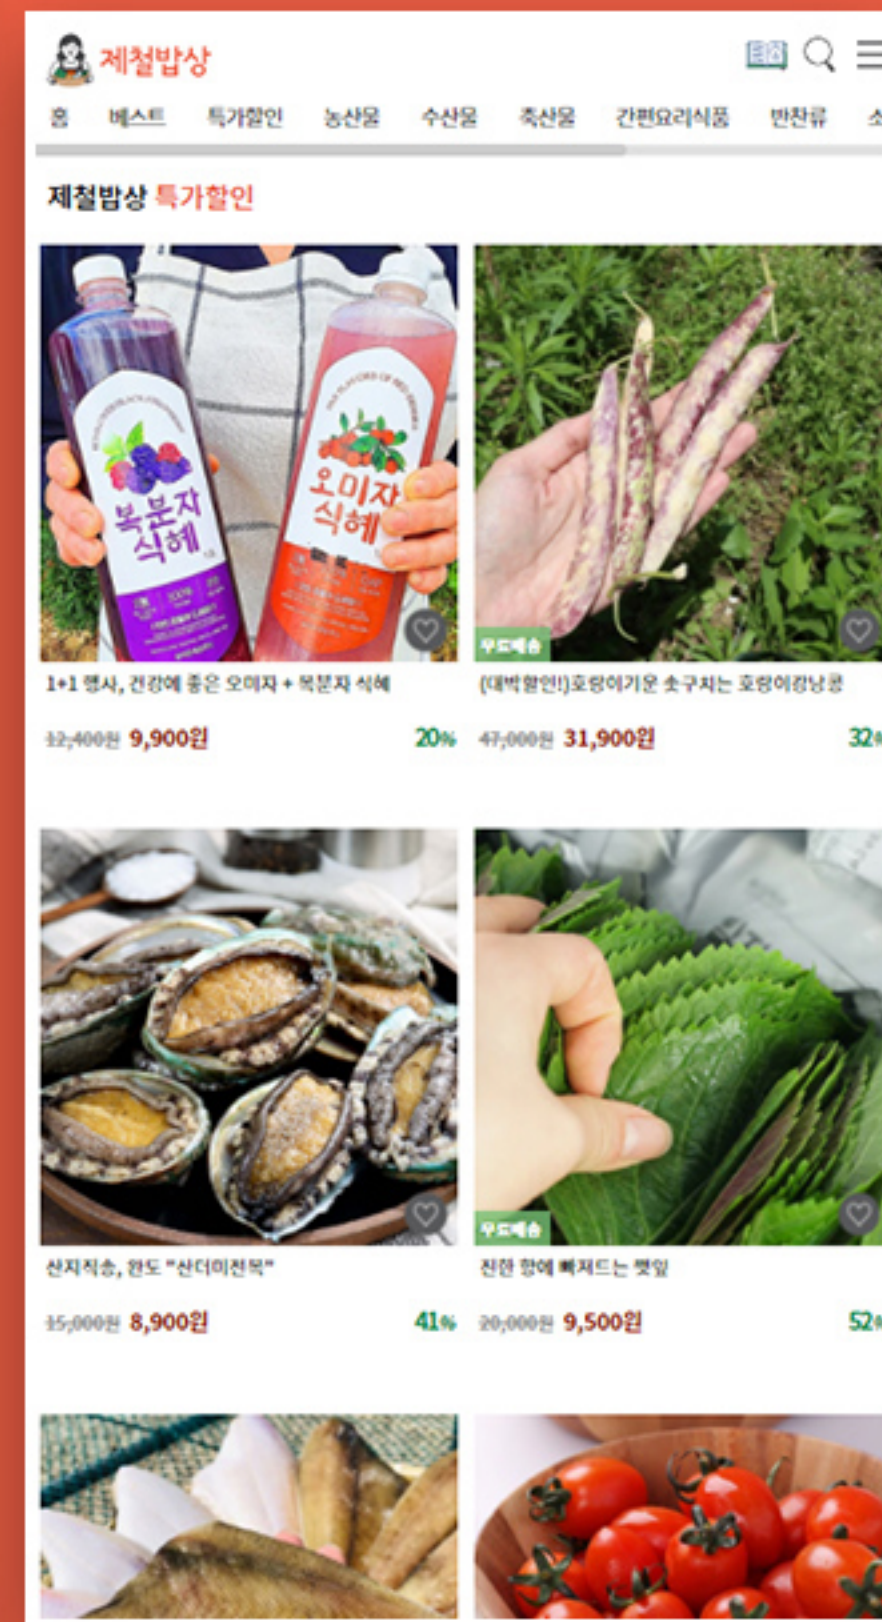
제철밥상

홈 베스트 특가할인 농산물 수산물 축산물 간편요리식품 반찬류 소

제철밥상 특가할인

복분자 식혜

오미자 식혜

1+1 행사, 건강에 좋은 오미자 + 복분자 식혜

12,400원 9,900원 20%

우도배송

(대박할인!)호랑이기운 솟구치는 호랑이강낭콩

47,000원 31,900원 32%

산지직송, 완도 "산더미전복"

15,000원 8,900원 41%

우도배송

진한 향에 빠져드는 깻잎

20,000원 9,500원 52%